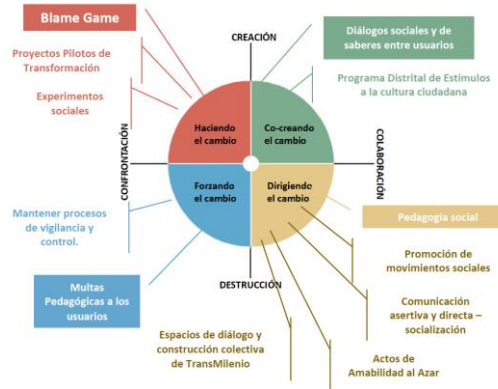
Blame Game

CREACIÓN

Diálogos sociales y de saberes entre usuarios

Proyectos Pilotos de Transformación

Programa Distrital de Estímulos a la cultura ciudadana

Experimentos sociales

CONFRONTACIÓN

Haciendo el cambio

Co-creando el cambio

COLABORACIÓN

Forzando el cambio

Dirigiendo el cambio

Mantener procesos de vigilancia y control.

Pedagogía social

Promoción de movimientos sociales

Multas Pedagógicas a los usuarios

DESTRUCCIÓN

Comunicación asertiva y directa – socialización

Espacios de diálogo y construcción colectiva de TransMilenio

Actos de Amabilidad al Azar